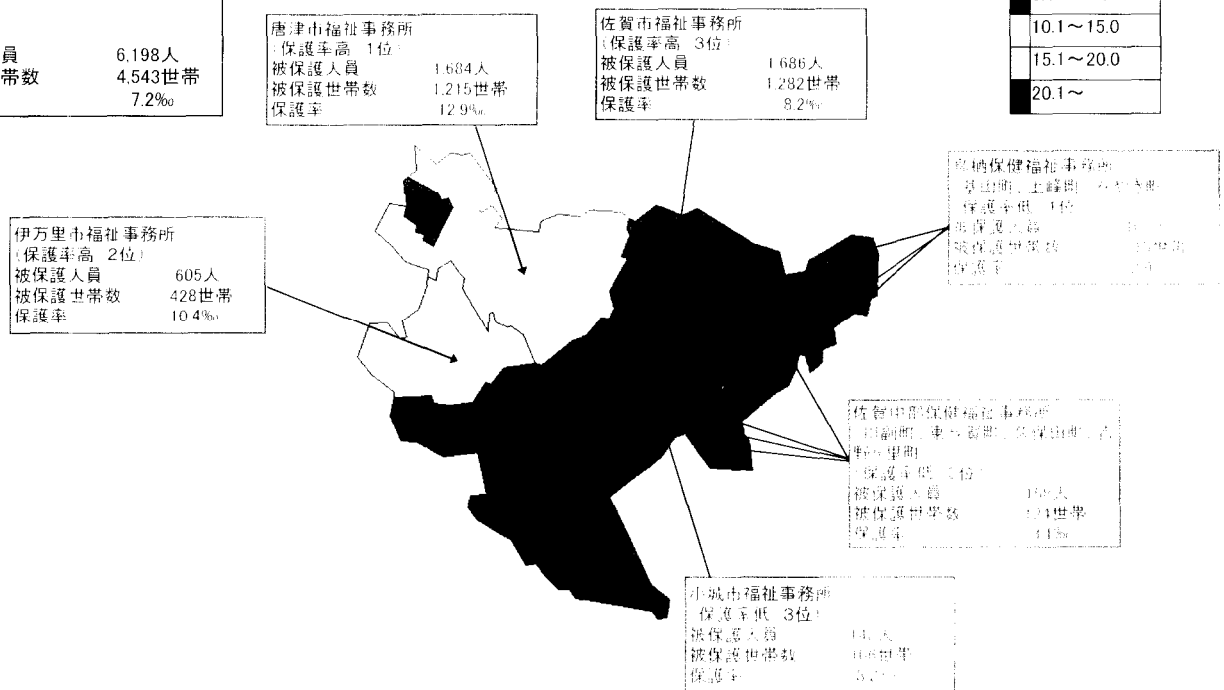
員 6,198人
帯数 4,543世帯
7.2‰

唐津市福祉事務所
（保護率高 1位）
被保護人員 1,684人
被保護世帯数 1,215世帯
保護率 12.9‰

佐賀市福祉事務所
（保護率高 3位）
被保護人員 1,686人
被保護世帯数 1,282世帯
保護率 8.2‰

10.1～15.0
15.1～20.0
20.1～

鳥栖保健福祉事務所
（基山町、上峰町、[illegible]
（保護率低 1位）
被保護人員 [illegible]
被保護世帯数 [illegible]
保護率 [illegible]

伊万里市福祉事務所
（保護率高 2位）
被保護人員 605人
被保護世帯数 428世帯
保護率 10.4‰

佐賀中部保健福祉事務所
（川副町、東与賀町、久保田町、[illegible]
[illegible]里町）
（保護率低 2位）
被保護人員 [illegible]人
被保護世帯数 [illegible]世帯
保護率 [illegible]‰

小城市福祉事務所
（保護率低 3位）
被保護人員 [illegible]人
被保護世帯数 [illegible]世帯
保護率 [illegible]